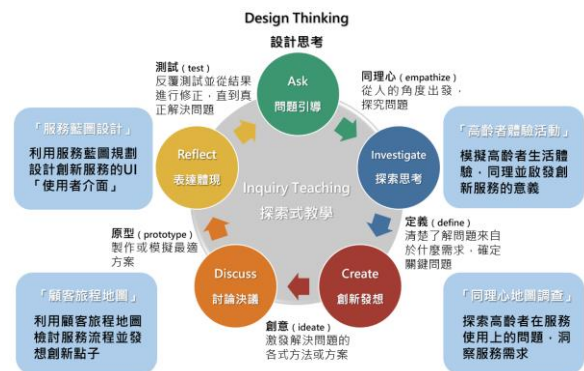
Design Thinking
設計思考

測試 ( test )
反覆測試並從結果進行修正，直到真正解決問題

Ask
問題引導

同理心 ( empathize )
從人的角度出發，探究問題

「服務藍圖設計」
利用服務藍圖規劃設計創新服務的UI「使用者介面」

Reflect
表達體現

Inquiry Teaching
探索式教學

Investigate
探索思考

「高齡者體驗活動」
模擬高齡者生活體驗，同理並啟發創新服務的意義

定義 ( define )
清楚了解問題來自於什麼需求，確定關鍵問題

原型 ( prototype )
製作或模擬最適方案

Discuss
討論決議

Create
創新發想

「顧客旅程地圖」
利用顧客旅程地圖檢討服務流程並發想創新點子

創意 ( ideate )
激發解決問題的各式方法或方案

「同理心地圖調查」
探索高齡者在服務使用上的問題，洞察服務需求